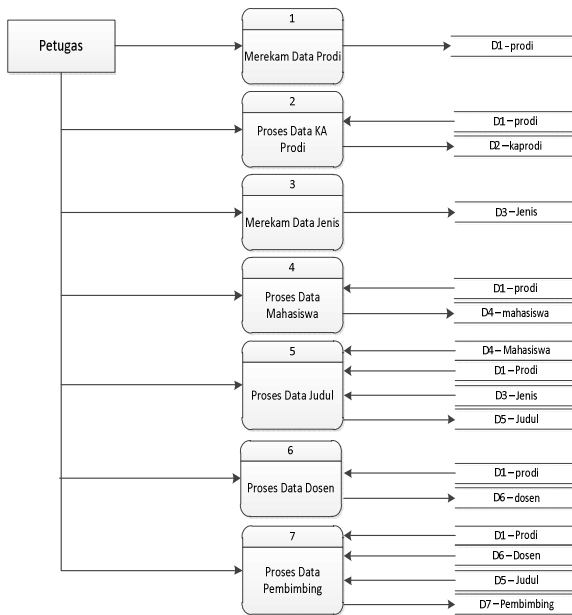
Petugas

1
Merekam Data Prodi

D1 – prodi

2
Proses Data KA Prodi

D1 – prodi

D2 – kaprodi

3
Merekam Data Jenis

D3 – Jenis

4
Proses Data Mahasiswa

D1 – prodi

D4 – mahasiswa

5
Proses Data Judul

D4 – Mahasiswa

D1 – Prodi

D3 – Jenis

D5 – Judul

6
Proses Data Dosen

D1 – prodi

D6 – dosen

7
Proses Data Pembimbing

D1 – Prodi

D6 – Dosen

D5 – Judul

D7 – Pembimbing